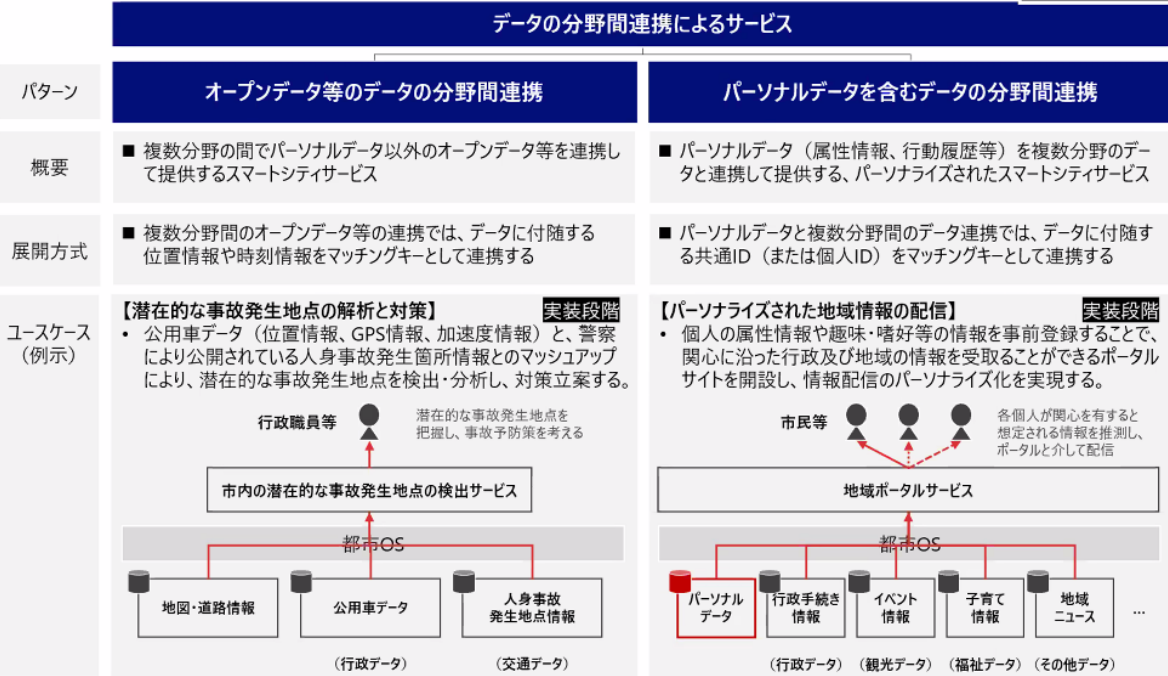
データの分野間連携によるサービス

パターン

オープンデータ等のデータの分野間連携

パーソナルデータを含むデータの分野間連携

概要

■ 複数分野の間でパーソナルデータ以外のオープンデータ等を連携して提供するスマートシティサービス

■ パーソナルデータ（属性情報、行動履歴等）を複数分野のデータと連携して提供する、パーソナライズされたスマートシティサービス

展開方式

■ 複数分野間のオープンデータ等の連携では、データに付随する位置情報や時刻情報をマッチングキーとして連携する

■ パーソナルデータと複数分野間のデータ連携では、データに付随する共通ID（または個人ID）をマッチングキーとして連携する

ユースケース（例示）

【潜在的な事故発生地点の解析と対策】 実装段階

• 公用車データ（位置情報、GPS情報、加速度情報）と、警察により公開されている人身事故発生箇所情報とのマッシュアップにより、潜在的な事故発生地点を検出・分析し、対策立案する。

行政職員等

潜在的な事故発生地点を把握し、事故予防策を考える

市内の潜在的な事故発生地点の検出サービス

都市OS

地図・道路情報

公用車データ

人身事故発生地点情報

（行政データ）

（交通データ）

【パーソナライズされた地域情報の配信】 実装段階

• 個人の属性情報や趣味・嗜好等の情報を事前登録することで、関心に沿った行政及び地域の情報を受取ることができるポータルサイトを開設し、情報配信のパーソナライズ化を実現する。

市民等

各個人が関心を有すると想定される情報を推測し、ポータルと介して配信

地域ポータルサービス

都市OS

パーソナルデータ

行政手続き情報

イベント情報

子育て情報

地域ニュース

…

（行政データ）

（観光データ）

（福祉データ）

（その他データ）